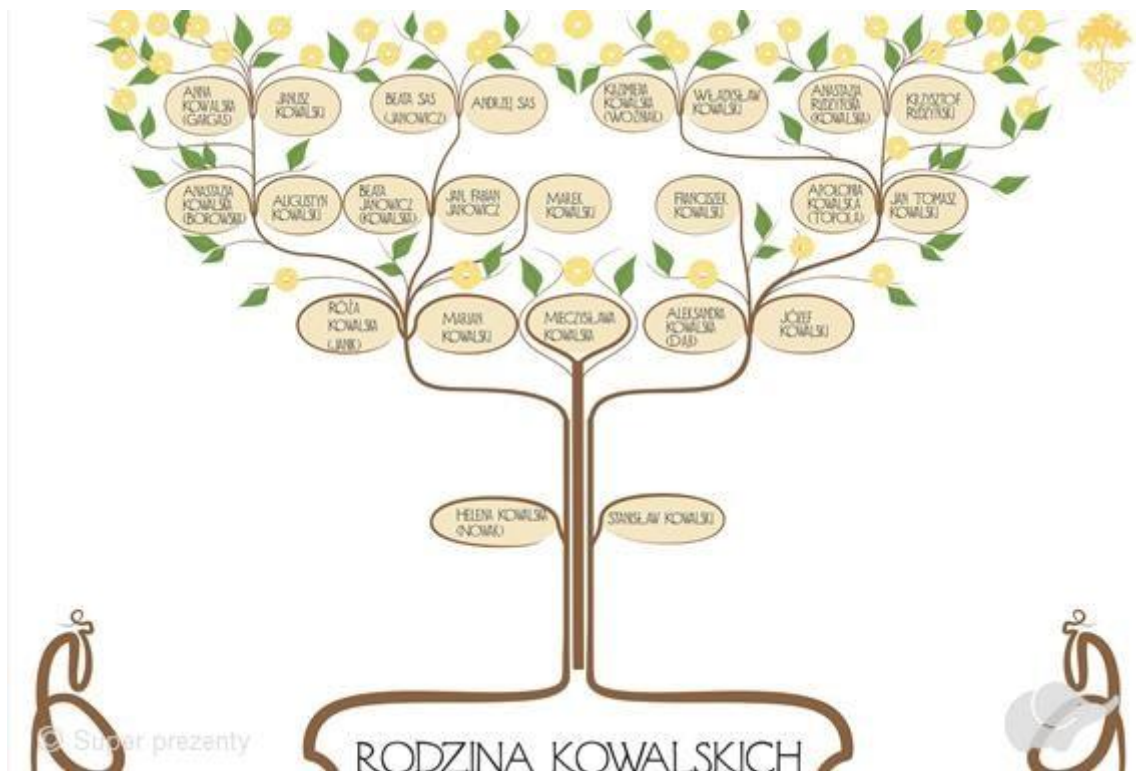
ANNA KOWALSKA (GARGAS)

JANUSZ KOWALSKI

BEATA SAS (JANOWICZ)

ANDRZEJ SAS

KAZIMIERA KOWALSKA (WOŹNIAK)

WŁADYSŁAW KOWALSKI

ANASTAZJA RUDZIŃSKA (KOWALSKA)

KRZYSZTOF RUDZIŃSKI

ANASTAZJA KOWALSKA (BOROWSKA)

AUGUSTYN KOWALSKI

BEATA JANOWICZ (KOWALSKA)

JAN FABIAN JANOWICZ

MAREK KOWALSKI

FRANCISZEK KOWALSKI

APOLONIA KOWALSKA (TOPOLA)

JAN TOMASZ KOWALSKI

RÓŻA KOWALSKA (JANIK)

MARIAN KOWALSKI

MIECZYSŁAWA KOWALSKA

ALEKSANDRA KOWALSKA (DĄB)

JÓZEF KOWALSKI

HELENA KOWALSKA (NOWAK)

STANISŁAW KOWALSKI

© Super prezenty

RODZINA KOWALSKICH